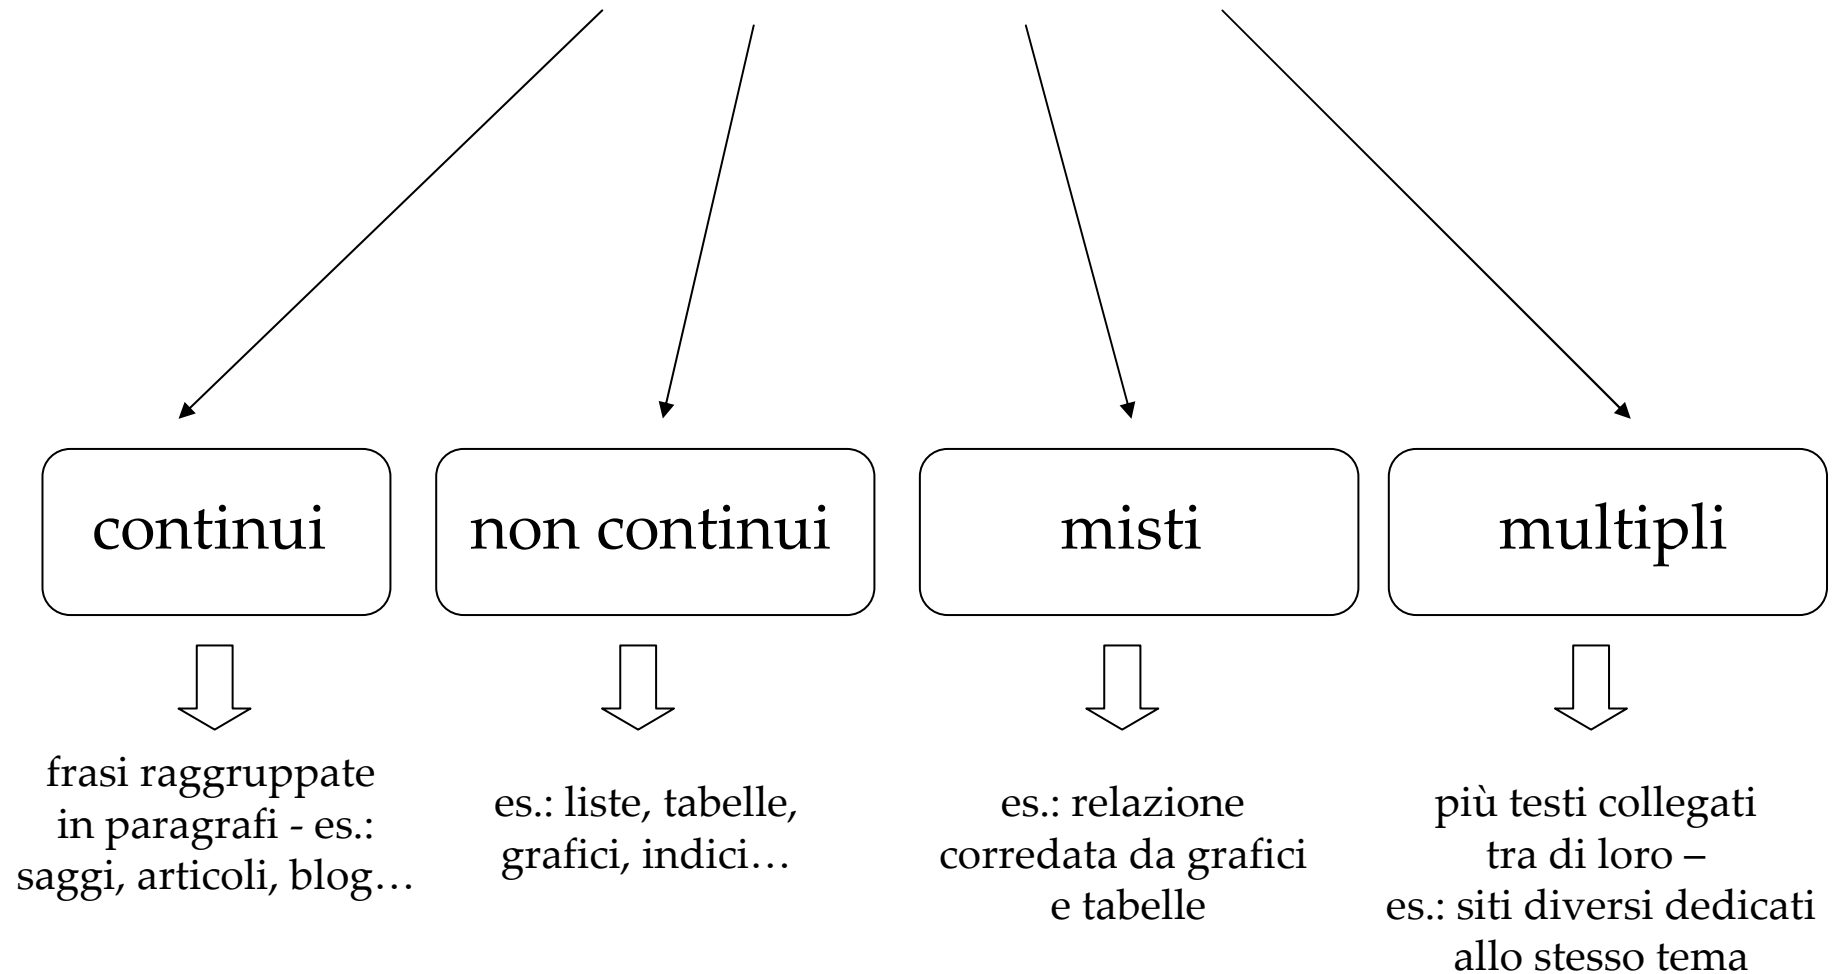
continui

frasi raggruppate in paragrafi - es.: saggi, articoli, blog…

non continui

es.: liste, tabelle, grafici, indici…

misti

es.: relazione corredata da grafici e tabelle

multipli

più testi collegati tra di loro – es.: siti diversi dedicati allo stesso tema